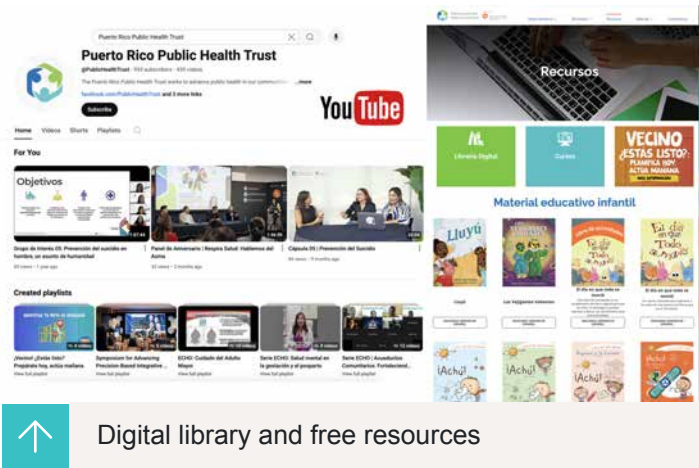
Puerto Rico Public Health Trust

Puerto Rico Public Health Trust

@PublicHealthTrust · 553 subscribers · 400 videos

The Puerto Rico Public Health Trust works to advance public health in our communities ...more

facebook.com/PublicHealthTrust and 3 more links

Subscribe

YouTube

Home Videos Shorts Playlists

For You

Objetivos

Grupo de Interés 05: Prevención del suicidio en hombres, un asunto de humanidad

Panel de Aniversario | Respira Salud: Hablemos del Asma

Cápsula 05 | Prevención del Suicidio

Created playlists

¿Vecino! ¿Estás listo? Prepárate hoy, actúa mañana

Symposium for Advancing Precision Based Integrative ...

ECHO: Cuidado del Adulto Mayor

Serie ECHO: Salud mental en la gestación y el posparto

Serie ECHO | Acueductos Comunitarios: Fortaleciend...

View full playlist

Recursos

Librería Digital

Cursos

VECINO ¿ESTÁS LISTO? PLANIFICA HOY ACTÚA MAÑANA

Material educativo infantil

¡Luyú!

¡Achú!

Digital library and free resources